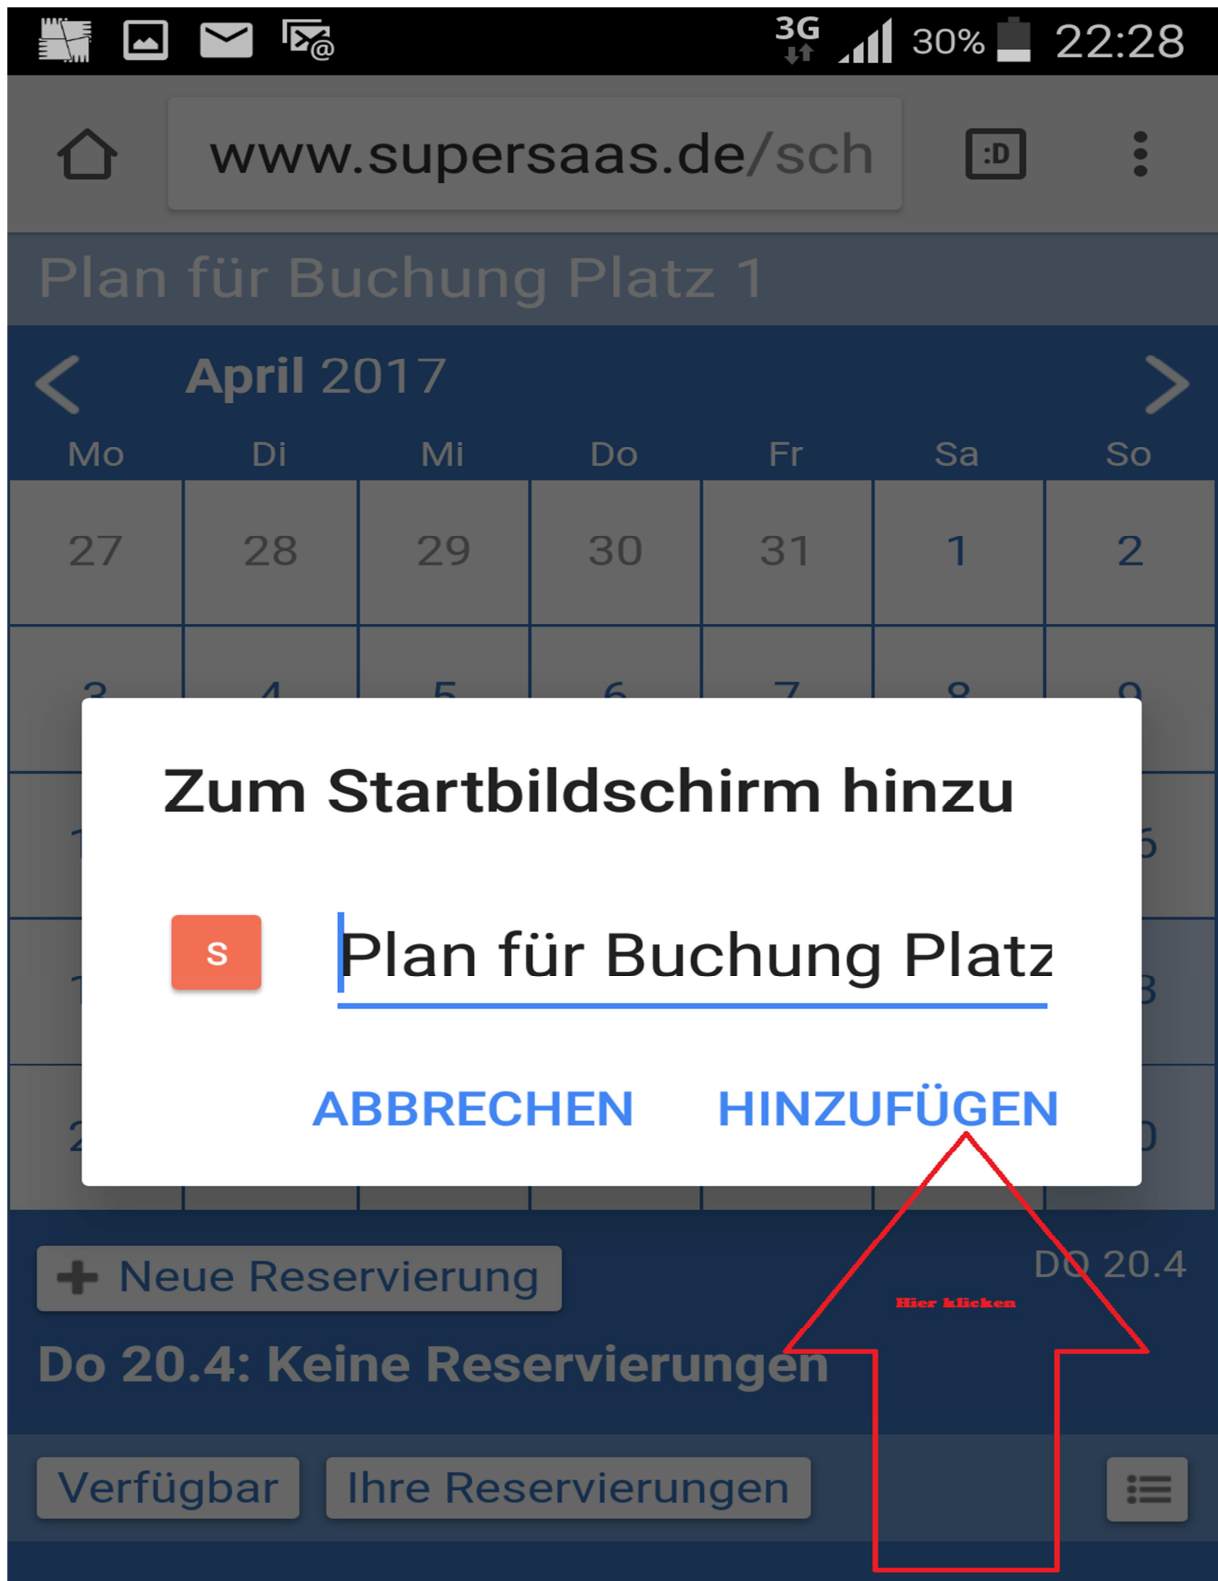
3G 30% 22:28

www.supersaas.de/sch

:D

Plan für Buchung Platz 1

April 2017

| Mo | Di | Mi | Do | Fr | Sa | So |
|---|---|---|---|---|---|---|
| 27 | 28 | 29 | 30 | 31 | 1 | 2 |
| 3 | 4 | 5 | 6 | 7 | 8 | 9 |

Zum Startbildschirm hinzu

S

Plan für Buchung Platz

ABBRECHEN HINZUFÜGEN

Hier klicken

+ Neue Reservierung

DO 20.4

Do 20.4: Keine Reservierungen

Verfügbar Ihre Reservierungen